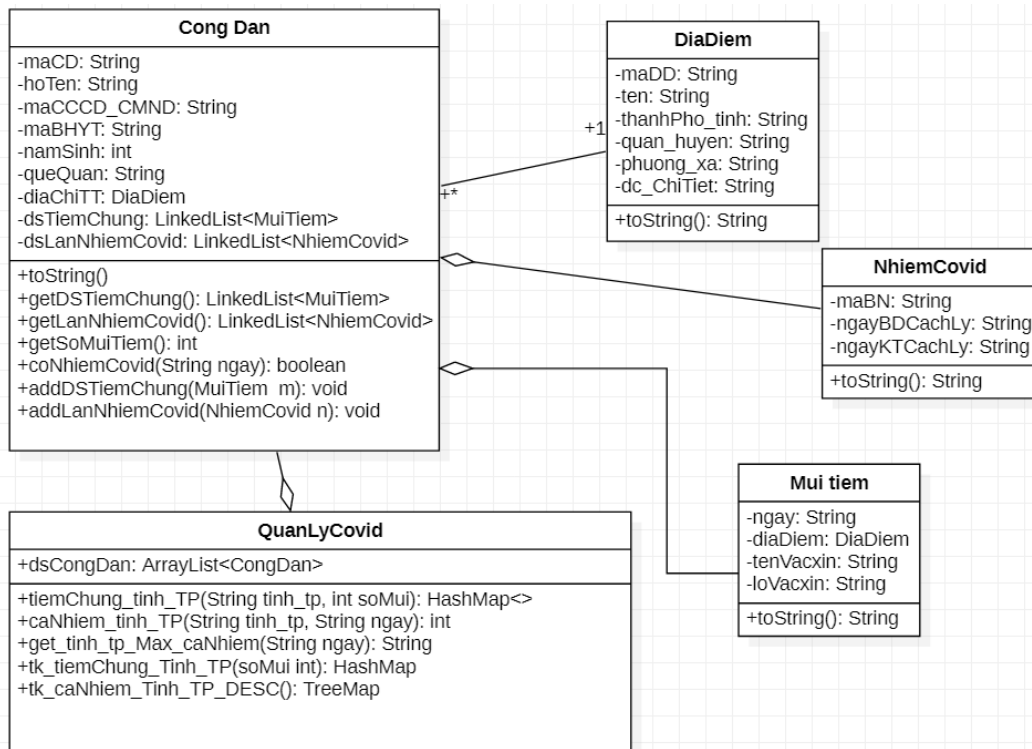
Cong Dan

-maCD: String
-hoTen: String
-maCCCD_CMND: String
-maBHYT: String
-namSinh: int
-queQuan: String
-diaChiTT: DiaDiem
-dsTiemChung: LinkedList<MuiTiem>
-dsLanNhiemCovid: LinkedList<NhiemCovid>

+toString()
+getDSTiemChung(): LinkedList<MuiTiem>
+getLanNhiemCovid(): LinkedList<NhiemCovid>
+getSoMuiTiem(): int
+coNhiemCovid(String ngay): boolean
+addDSTiemChung(MuiTiem m): void
+addLanNhiemCovid(NhiemCovid n): void

+1

+*

DiaDiem

-maDD: String
-ten: String
-thanhPho_tinh: String
-quan_huyen: String
-phuong_xa: String
-dc_ChiTiet: String

+toString(): String

NhiemCovid

-maBN: String
-ngayBDCachLy: String
-ngayKTCachLy: String

+toString(): String

Mui tiem

-ngay: String
-diaDiem: DiaDiem
-tenVacxin: String
-loVacxin: String

+toString(): String

QuanLyCovid

+dsCongDan: ArrayList<CongDan>

+tiemChung_tinh_TP(String tinh_tp, int soMui): HashMap<>
+caNhiem_tinh_TP(String tinh_tp, String ngay): int
+get_tinh_tp_Max_caNhiem(String ngay): String
+tk_tiemChung_Tinh_TP(soMui int): HashMap
+tk_caNhiem_Tinh_TP_DESC(): TreeMap